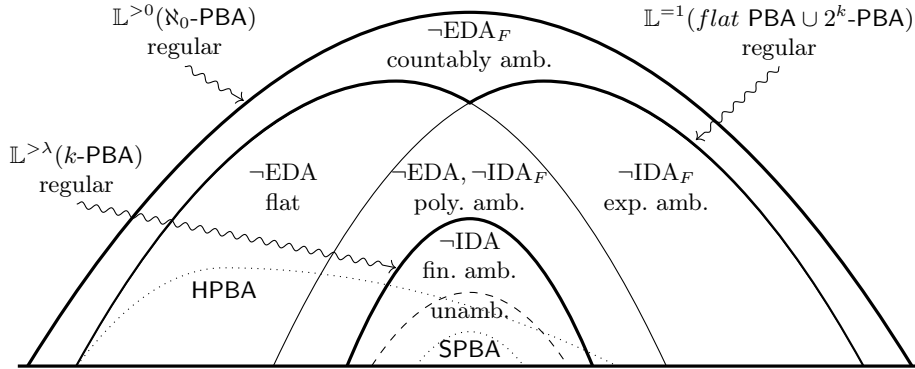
$\mathbb{L}^{>0}(\aleph_0\text{-PBA})$
regular

$\neg\text{EDA}_F$
countably amb.

$\mathbb{L}^{=1}(\textit{flat}\ \text{PBA} \cup 2^k\text{-PBA})$
regular

$\mathbb{L}^{>\lambda}(k\text{-PBA})$
regular

$\neg$EDA
flat

$\neg\text{EDA}, \neg\text{IDA}_F$
poly. amb.

$\neg\text{IDA}_F$
exp. amb.

$\neg$IDA
fin. amb.

HPBA

unamb.

SPBA